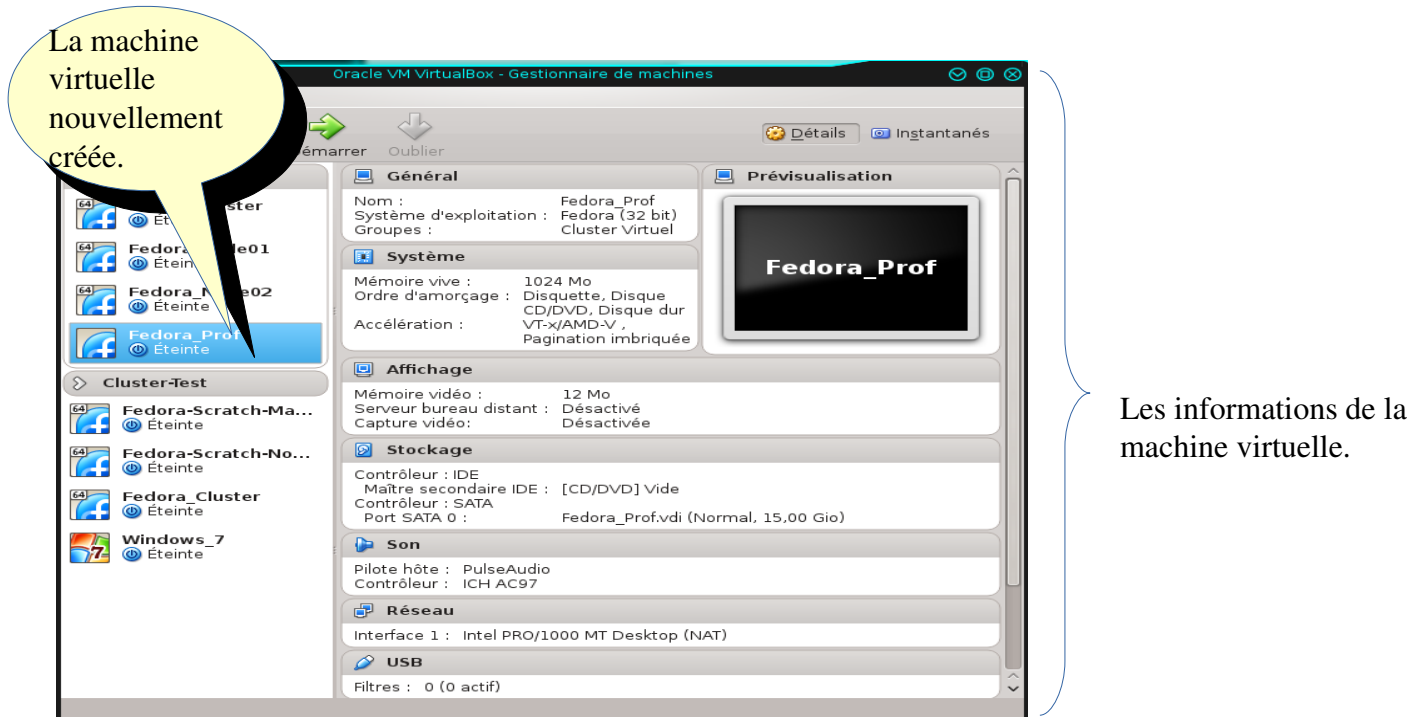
La machine virtuelle nouvellement créée.

Oracle VM VirtualBox - Gestionnaire de machines

émarrer Oublier

Détails Instantanés

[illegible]ster
Éteinte

Fedora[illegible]de01
Éteinte

Fedora_N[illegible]de02
Éteinte

Fedora_Prof
Éteinte

Cluster-Test

Fedora-Scratch-Ma...
Éteinte

Fedora-Scratch-No...
Éteinte

Fedora_Cluster
Éteinte

Windows_7
Éteinte

Général
Nom : Fedora_Prof
Système d'exploitation : Fedora (32 bit)
Groupes : Cluster Virtuel

Prévisualisation
Fedora_Prof

Système
Mémoire vive : 1024 Mo
Ordre d'amorçage : Disquette, Disque CD/DVD, Disque dur
Accélération : VT-x/AMD-V , Pagination imbriquée

Affichage
Mémoire vidéo : 12 Mo
Serveur bureau distant : Désactivé
Capture vidéo : Désactivée

Stockage
Contrôleur : IDE
Maître secondaire IDE : [CD/DVD] Vide
Contrôleur : SATA
Port SATA 0 : Fedora_Prof.vdi (Normal, 15,00 Gio)

Son
Pilote hôte : PulseAudio
Contrôleur : ICH AC97

Réseau
Interface 1 : Intel PRO/1000 MT Desktop (NAT)

USB
Filtres : 0 (0 actif)

Les informations de la machine virtuelle.